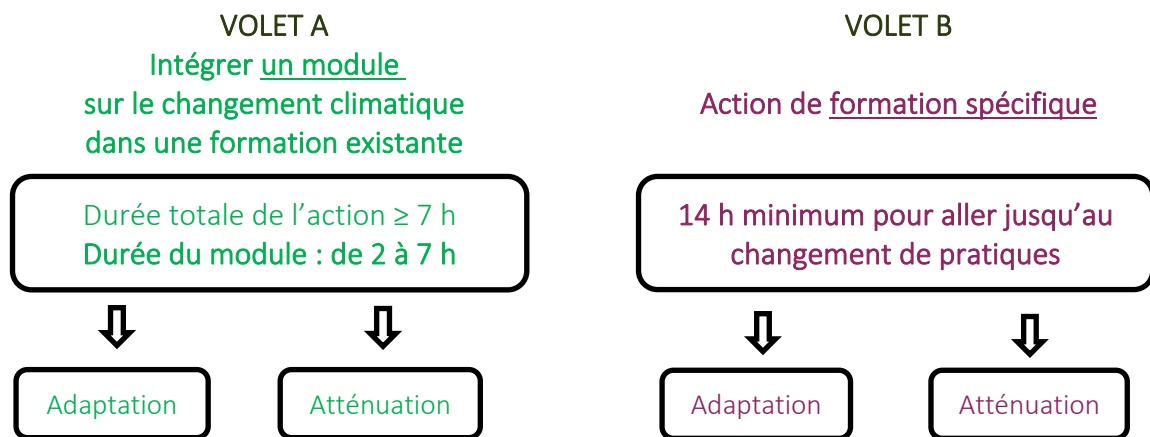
VOLET A

Intégrer un module sur le changement climatique dans une formation existante

Durée totale de l'action ≥ 7 h
Durée du module : de 2 à 7 h

Adaptation

Atténuation

VOLET B

Action de formation spécifique

14 h minimum pour aller jusqu'au changement de pratiques

Adaptation

Atténuation